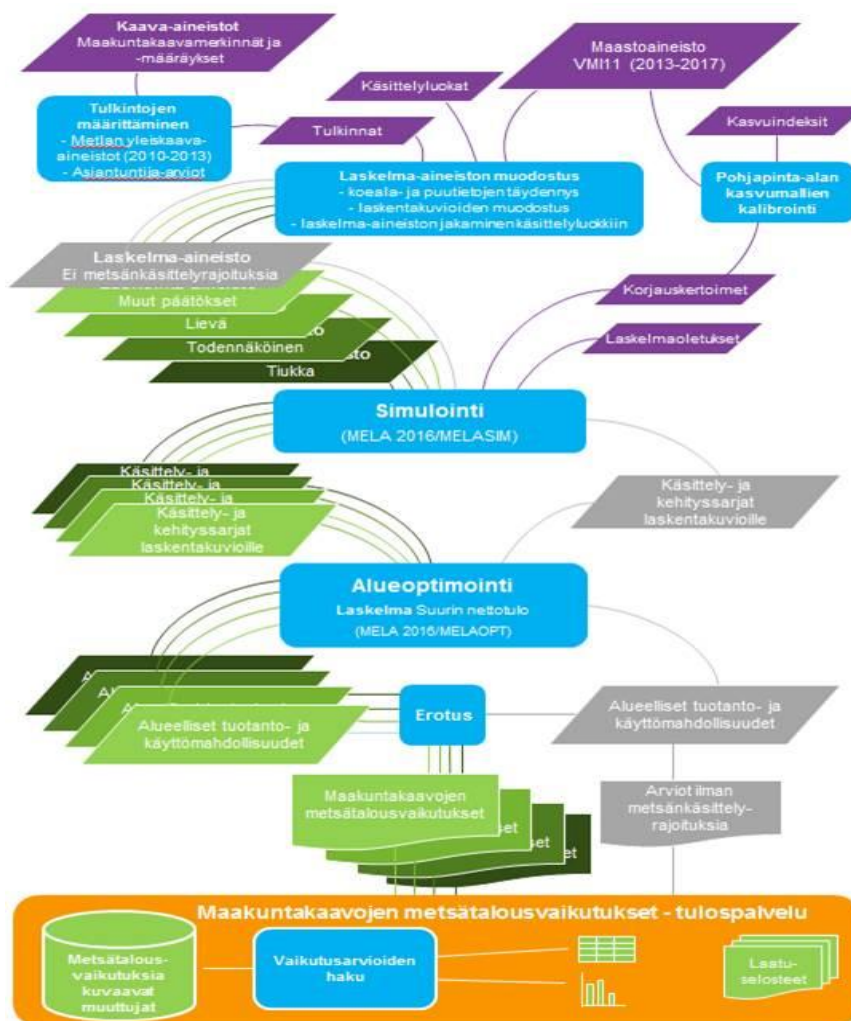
Kaava-aineistot
Maakuntakaavamerkinnät ja -määräykset

Maastoaineisto
VMI11 (2013-2017)

Käsittelyluokat

Tulkintojen määrittäminen
- Metlan yleiskaava-aineistot (2010-2013)
- Asiantuntija-arviot

Tulkinnat

Kasvuindeksit

Laskelma-aineiston muodostus
- koeala- ja puutietojen täydennys
- laskentakuvioiden muodostus
- laskelma-aineiston jakaminen käsittelyluokkiin

Pohjapinta-alan kasvumallien kalibrointi

Laskelma-aineisto
Ei metsänkäsittelyrajoituksia
Muut päätökset
Lievä
Todennäköinen
Tiukka

Korjauskertoimet

Laskelmaoletukset

Simulointi
(MELA 2016/MELASIM)

Käsittely- ja
Käsittely- ja
Käsittely- ja
Käsittely- ja kehityssarjat laskentakuvioille

Käsittely- ja kehityssarjat laskentakuvioille

Alueoptimointi
Laskelma Suurin nettotulo
(MELA 2016/MELAOPT)

Alueelliset tuotanto- ja käyttömahdollisuudet

Erotus

Alueelliset tuotanto- ja käyttömahdollisuudet

Maakuntakaavojen metsätalousvaikutukset

Arviot ilman metsänkäsittelyrajoituksia

Maakuntakaavojen metsätalousvaikutukset - tulospalvelu

Metsätalousvaikutuksia kuvaavat muuttujat

Vaikutusarvioiden haku

Laatuselosteet